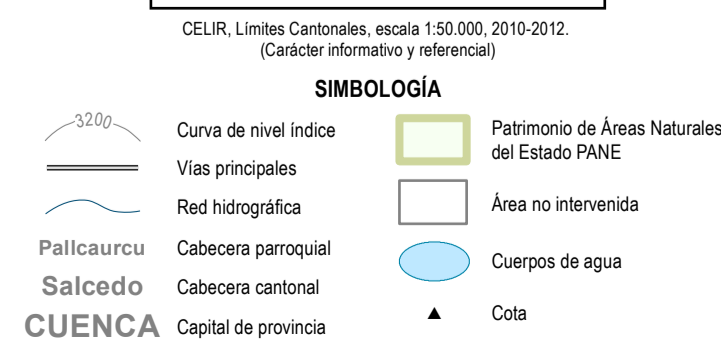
CELIR, Límites Cantonales, escala 1:50.000, 2010-2012.
(Carácter informativo y referencial)

SIMBOLOGÍA

3200 Curva de nivel índice

Vías principales

Red hidrográfica

Pallcaurcu Cabecera parroquial

Salcedo Cabecera cantonal

CUENCA Capital de provincia

Patrimonio de Áreas Naturales del Estado PANE

Área no intervenida

Cuerpos de agua

Cota